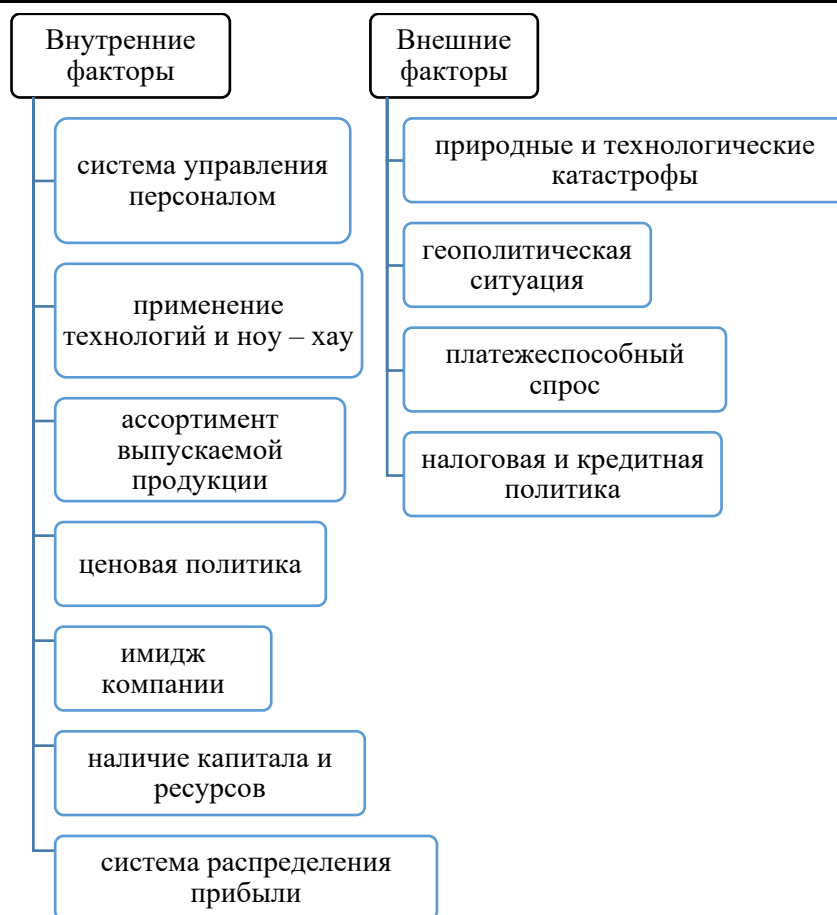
Внутренние факторы

система управления персоналом

применение технологий и ноу – хау

ассортимент выпускаемой продукции

ценовая политика

имидж компании

наличие капитала и ресурсов

система распределения прибыли

Внешние факторы

природные и технологические катастрофы

геополитическая ситуация

платежеспособный спрос

налоговая и кредитная политика